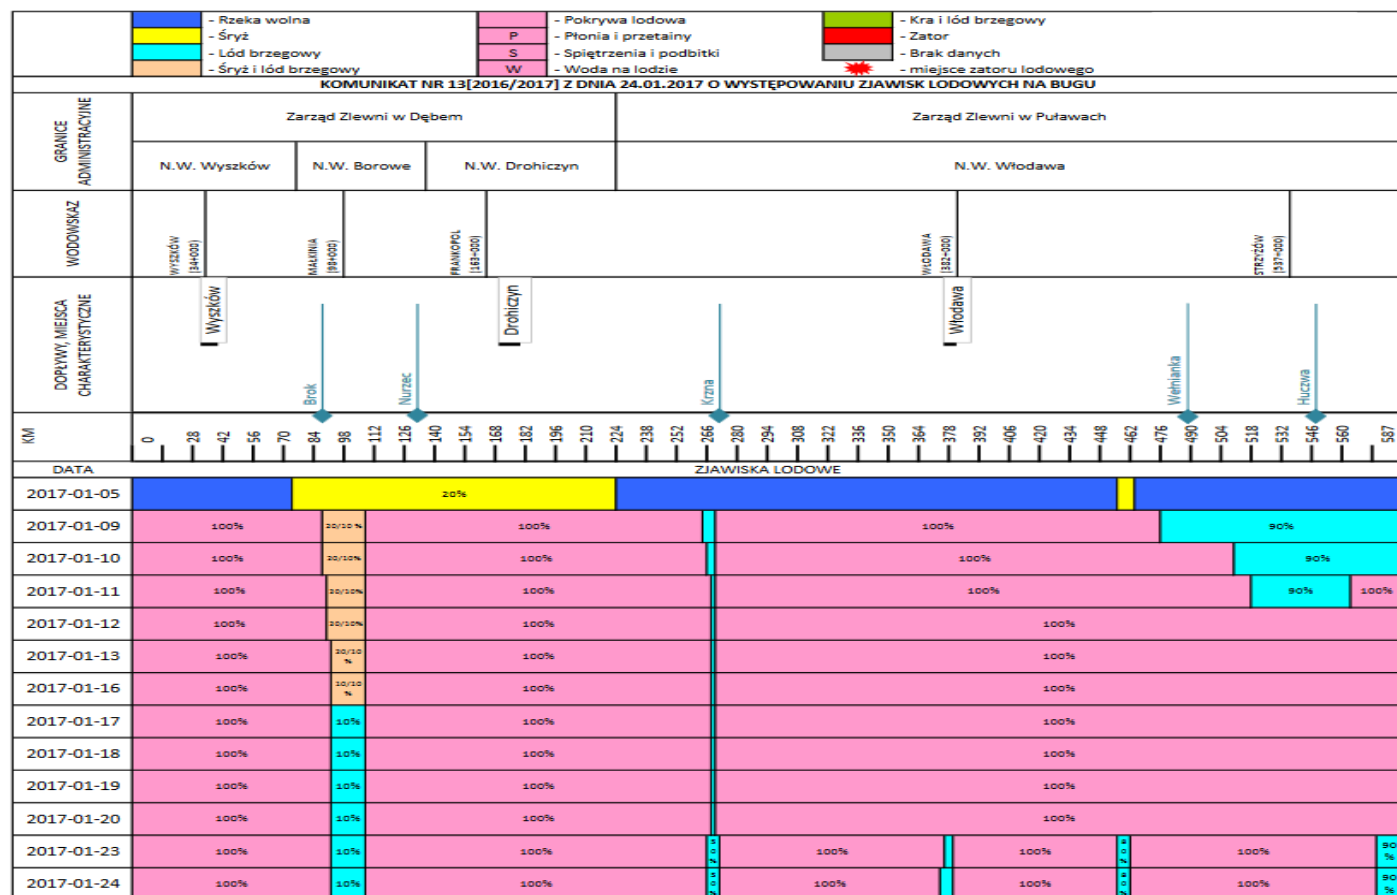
- Rzeka wolna
- Śryż
- Lód brzegowy
- Śryż i lód brzegowy
- Pokrywa lodowa
P - Płonia i przetainy
S - Spiętrzenia i podbitki
W - Woda na lodzie
- Kra i lód brzegowy
- Zator
- Brak danych
- miejsce zatoru lodowego

KOMUNIKAT NR 13[2016/2017] Z DNIA 24.01.2017 O WYSTĘPOWANIU ZJAWISK LODOWYCH NA BUGU

GRANICE ADMINISTRACYJNE
Zarząd Zlewni w Dębem
Zarząd Zlewni w Puławach
N.W. Wyszków
N.W. Borowe
N.W. Drohiczyn
N.W. Włodawa

WODOWSKAZ
WYSZKÓW (34+000)
MAŁKINIA (93+000)
FRANKOPOL (163+000)
WŁODAWA (382+000)
STRZYŻÓW (537+000)

DOPŁYWY, MIEJSCA CHARAKTERYSTYCZNE
Wyszków
Brok
Nurzec
Drohiczyn
Krzna
Włodawa
Wełnianka
Huczwa

KM
0 28 42 56 70 84 98 112 126 140 154 168 182 196 210 224 238 252 266 280 294 308 322 336 350 364 378 392 406 420 434 448 462 476 490 504 518 532 546 560 587

DATA
ZJAWISKA LODOWE

| DATA | | | | | | | |
|---|---|---|---|---|---|---|---|
| 2017-01-05 | | 20% | | | | | |
| 2017-01-09 | 100% | 20/10 % | 100% | 100% | 90% | | |
| 2017-01-10 | 100% | 20/10% | 100% | 100% | 90% | | |
| 2017-01-11 | 100% | 20/10% | 100% | 100% | 90% | 100% | |
| 2017-01-12 | 100% | 20/10% | 100% | 100% | | | |
| 2017-01-13 | 100% | 20/10 % | 100% | 100% | | | |
| 2017-01-16 | 100% | 20/10 % | 100% | 100% | | | |
| 2017-01-17 | 100% | 10% | 100% | 100% | | | |
| 2017-01-18 | 100% | 10% | 100% | 100% | | | |
| 2017-01-19 | 100% | 10% | 100% | 100% | | | |
| 2017-01-20 | 100% | 10% | 100% | 100% | | | |
| 2017-01-23 | 100% | 10% | 100% | 100% | 100% | 100% | 90 % |
| 2017-01-24 | 100% | 10% | 100% | 100% | 100% | 100% | 90 % |